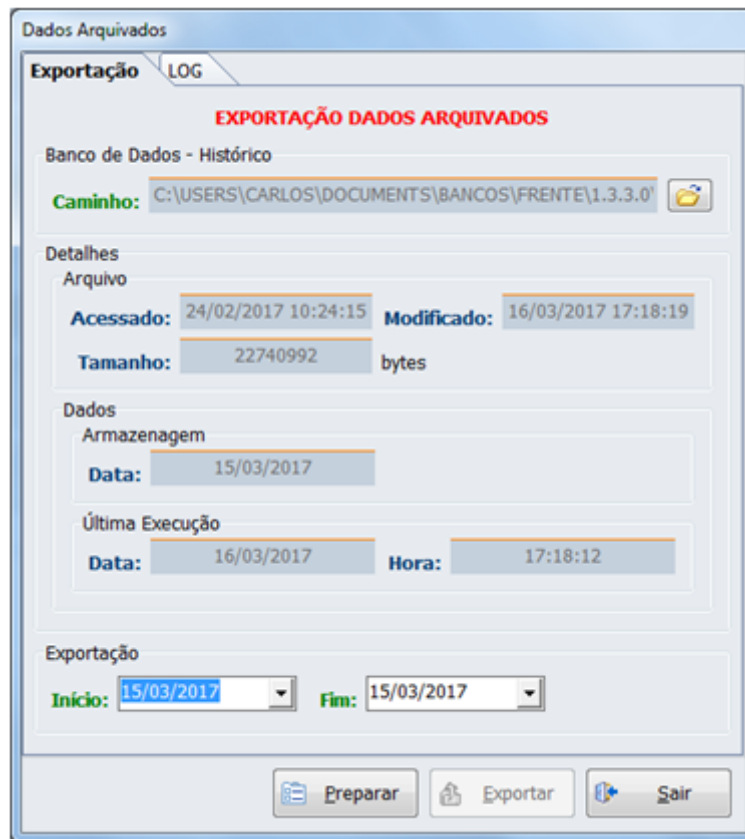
Dados Arquivados

Exportação | LOG

EXPORTAÇÃO DADOS ARQUIVADOS

Banco de Dados - Histórico

Caminho: C:\USERS\CARLOS\DOCUMENTS\BANCOS\FRENTE\1.3.3.0'

Detalhes

Arquivo

Acessado: 24/02/2017 10:24:15 Modificado: 16/03/2017 17:18:19

Tamanho: 22740992 bytes

Dados

Armazenagem

Data: 15/03/2017

Última Execução

Data: 16/03/2017 Hora: 17:18:12

Exportação

Início: 15/03/2017 Fim: 15/03/2017

Preparar Exportar Sair